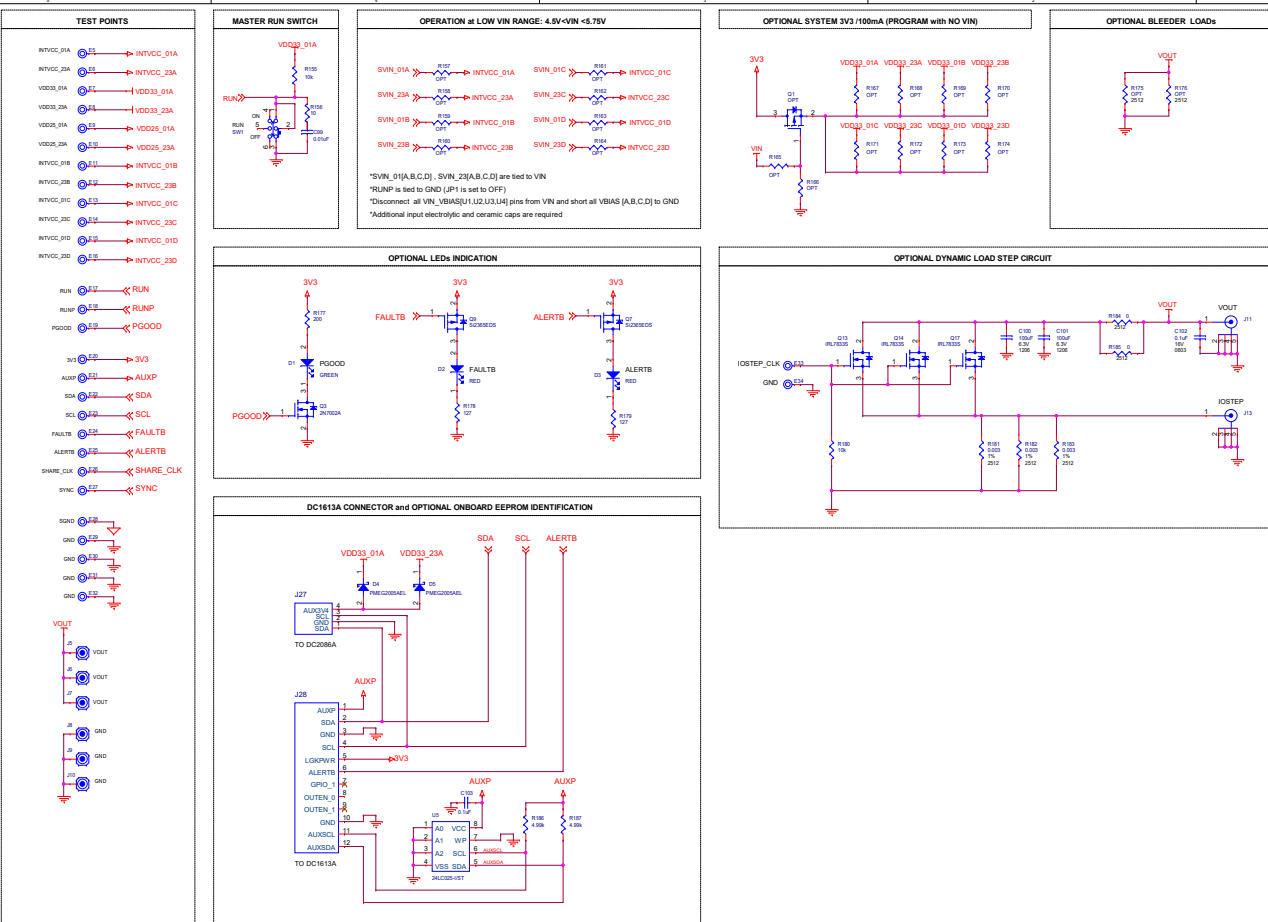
TEST POINTS

INTVCC_01A E5 INTVCC_01A
INTVCC_23A E6 INTVCC_23A
VDD33_01A E7 VDD33_01A
VDD33_23A E8 VDD33_23A
VDD25_01A E9 VDD25_01A
VDD25_23A E10 VDD25_23A
INTVCC_01B E11 INTVCC_01B
INTVCC_23B E12 INTVCC_23B
INTVCC_01C E13 INTVCC_01C
INTVCC_23C E14 INTVCC_23C
INTVCC_01D E15 INTVCC_01D
INTVCC_23D E16 INTVCC_23D

RUN E17 RUN
RUNP E18 RUNP
PGOOD E19 PGOOD

3V3 E20 3V3
AUXP E21 AUXP
SDA E22 SDA
SCL E23 SCL
FAULTB E24 FAULTB
ALERTB E25 ALERTB
SHARE_CLK E26 SHARE_CLK
SYNC E27 SYNC

SGND E28
GND E29
GND E30
GND E31
GND E32

VOUT
J5 VOUT
J6 VOUT
J7 VOUT
J8 GND
J9 GND
J10 GND

MASTER RUN SWITCH

VDD33_01A
R155 10k
RUN
R156 10
ON
RUN SW1
OFF
C99 0.01uF

OPERATION at LOW VIN RANGE: 4.5V<VIN <5.75V

SVIN_01A R157 OPT INTVCC_01A
SVIN_23A R158 OPT INTVCC_23A
SVIN_01B R159 OPT INTVCC_01B
SVIN_23B R160 OPT INTVCC_23B
SVIN_01C R161 OPT INTVCC_01C
SVIN_23C R162 OPT INTVCC_23C
SVIN_01D R163 OPT INTVCC_01D
SVIN_23D R164 OPT INTVCC_23D

*SVIN_01[A,B,C,D] , SVIN_23[A,B,C,D] are tied to VIN
*RUNP is tied to GND (JP1 is set to OFF)
*Disconnect all VIN_VBIAS[U1,U2,U3,U4] pins from VIN and short all VBIAS [A,B,C,D] to GND
*Additional input electrolytic and ceramic caps are required

OPTIONAL SYSTEM 3V3 /100mA (PROGRAM with NO VIN)

3V3
Q1 OPT
VIN
R165 OPT
R166 OPT
VDD33_01A R167 OPT
VDD33_23A R168 OPT
VDD33_01B R169 OPT
VDD33_23B R170 OPT
VDD33_01C R171 OPT
VDD33_23C R172 OPT
VDD33_01D R173 OPT
VDD33_23D R174 OPT

OPTIONAL BLEEDER LOADs

VOUT
R175 OPT 2512
R176 OPT 2512

OPTIONAL LEDs INDICATION

3V3
R177 200
D1 PGOOD GREEN
PGOOD
Q3 2N7002A
3V3
FAULTB
Q9 SI2365EDS
D2 FAULTB RED
R178 127
3V3
ALERTB
Q7 SI2365EDS
D3 ALERTB RED
R179 127

OPTIONAL DYNAMIC LOAD STEP CIRCUIT

Q13 IRL7833S
Q14 IRL7833S
Q17 IRL7833S
C100 100uF 6.3V 1206
C101 100uF 6.3V 1206
R184 0 2512
R185 0 2512
VOUT
C102 0.1uF 16V 0603
VOUT J11
IOSTEP_CLK E33
GND E34
IOSTEP J13
R180 10k
R181 0.003 1% 2512
R182 0.003 1% 2512
R183 0.003 1% 2512

DC1613A CONNECTOR and OPTIONAL ONBOARD EEPROM IDENTIFICATION

VDD33_01A VDD33_23A
D4 PMEG2005AEL
D5 PMEG2005AEL
SDA SCL ALERTB
J27
AUX3V4 SCL GND SDA
TO DC2086A
AUXP
J28
AUXP SDA GND SCL LGKPWR ALERTB GPIO_1 OUTEN_0 OUTEN_1 GND AUXSCL AUXSDA
3V3
TO DC1613A
AUXP
C103 0.1uF
AUXP
U5
A0 A1 A2 VSS VCC WP SCL SDA
AUXSCL
AUXSDA
24LC025-I/ST
R186 4.99k
R187 4.99k